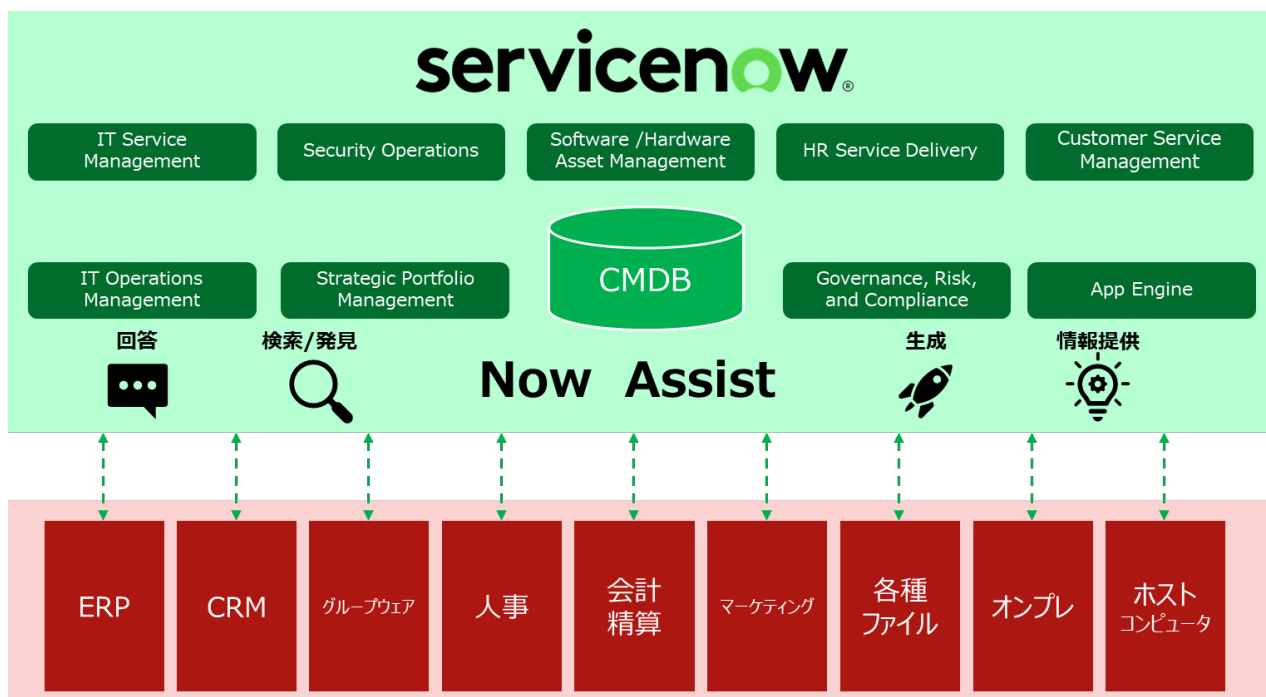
servicenow®

IT Service Management

Security Operations

Software /Hardware Asset Management

HR Service Delivery

Customer Service Management

IT Operations Management

Strategic Portfolio Management

CMDB

Governance, Risk, and Compliance

App Engine

回答

検索/発見

Now Assist

生成

情報提供

ERP

CRM

グループウェア

人事

会計精算

マーケティング

各種ファイル

オンプレ

ホストコンピュータ